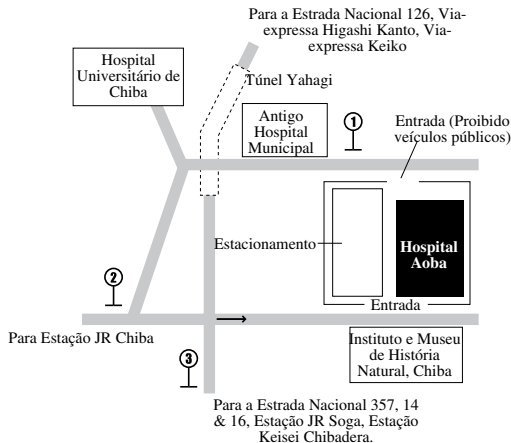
Para a Estrada Nacional 126, Via-expressa Higashi Kanto, Via-expressa Keiko

Hospital Universitário de Chiba

Túnel Yahagi

Antigo Hospital Municipal

1

Entrada (Proibido veículos públicos)

Estacionamento

Hospital Aoba

2

Entrada

Para Estação JR Chiba

3

Instituto e Museu de História Natural, Chiba

Para a Estrada Nacional 357, 14 & 16, Estação JR Soga, Estação Keisei Chibadera.